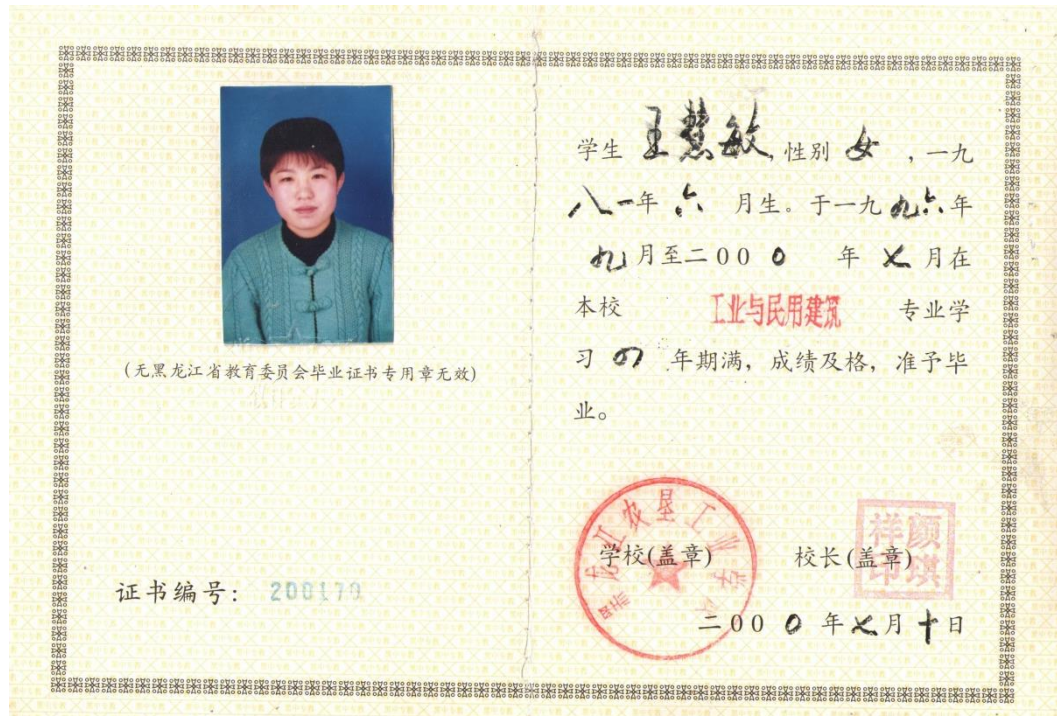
(无黑龙江省教育委员会毕业证书专用章无效)

证书编号: 200170

学生 王慧敏 性别 女 ,一九八一年 六 月生。于一九九六年 九 月至二00 0 年 七 月在本校 工业与民用建筑 专业学习 四 年期满,成绩及格,准予毕业。

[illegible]农垦工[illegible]

学校(盖章) 校长(盖章)

祥 顾 印 琪

二00 0 年七月十日